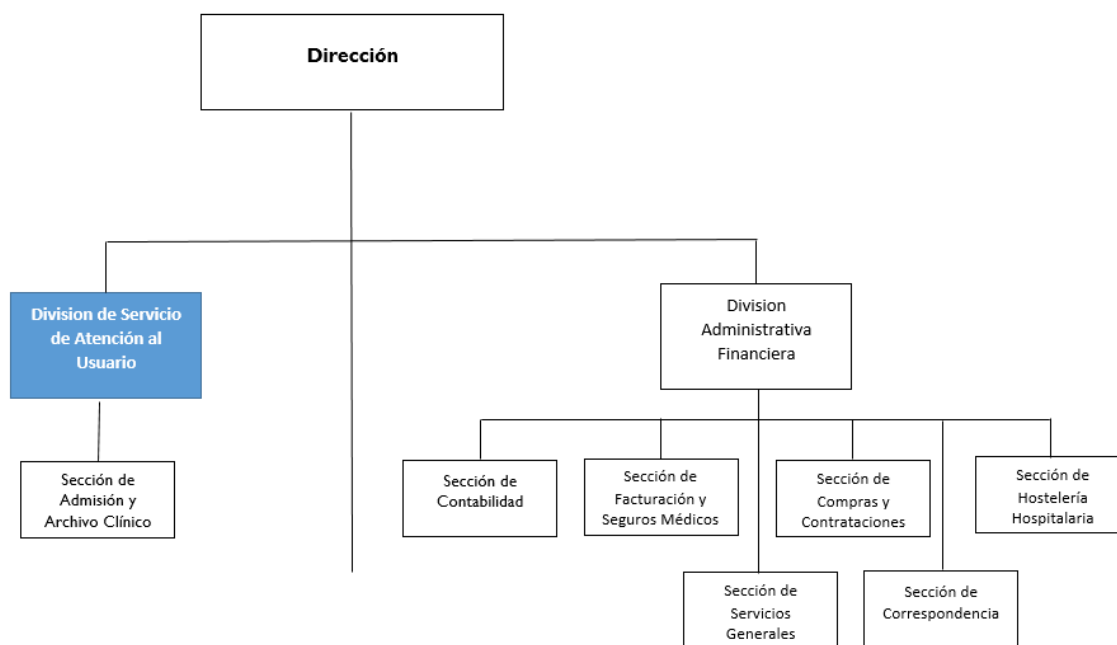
Dirección

Division de Servicio de Atención al Usuario

Sección de Admisión y Archivo Clínico

Division Administrativa Financiera

Sección de Contabilidad

Sección de Facturación y Seguros Médicos

Sección de Compras y Contrataciones

Sección de Hostelería Hospitalaria

Sección de Servicios Generales

Sección de Correspondencia